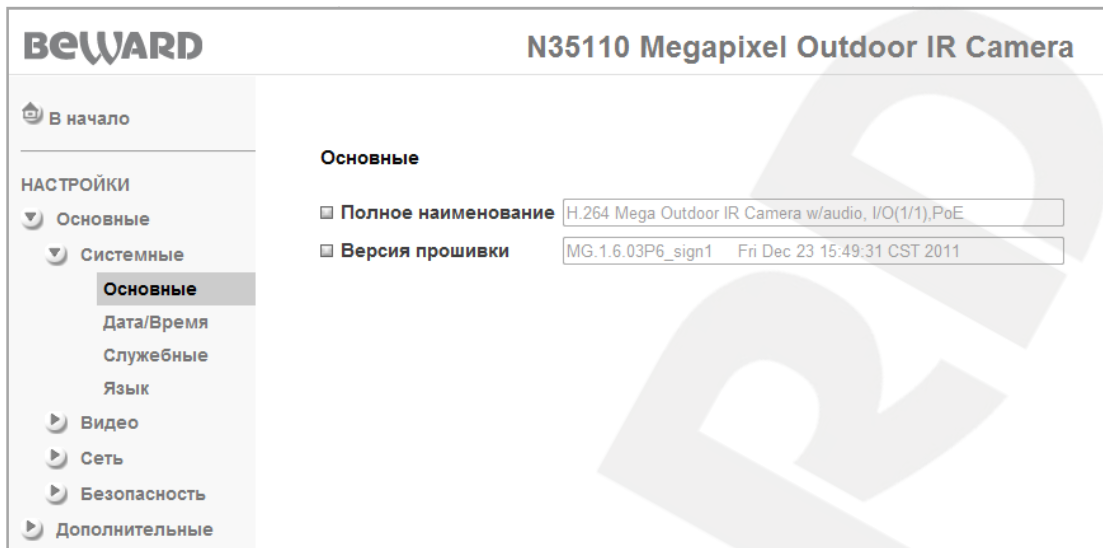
BEWARD

N35110 Megapixel Outdoor IR Camera

В начало

НАСТРОЙКИ

Основные

Системные

Основные

Дата/Время

Служебные

Язык

Видео

Сеть

Безопасность

Дополнительные

Основные

Полное наименование H.264 Mega Outdoor IR Camera w/audio, I/O(1/1),PoE

Версия прошивки MG.1.6.03P6_sign1 Fri Dec 23 15:49:31 CST 2011